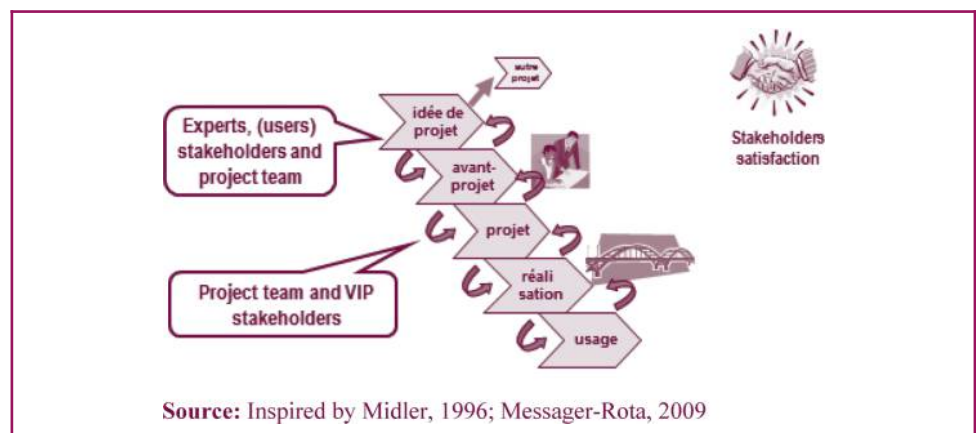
autre projet

idée de projet

avant-projet

projet

réali sation

usage

Experts, (users) stakeholders and project team

Project team and VIP stakeholders

Stakeholders satisfaction

**Source:** Inspired by Midler, 1996; Messager-Rota, 2009